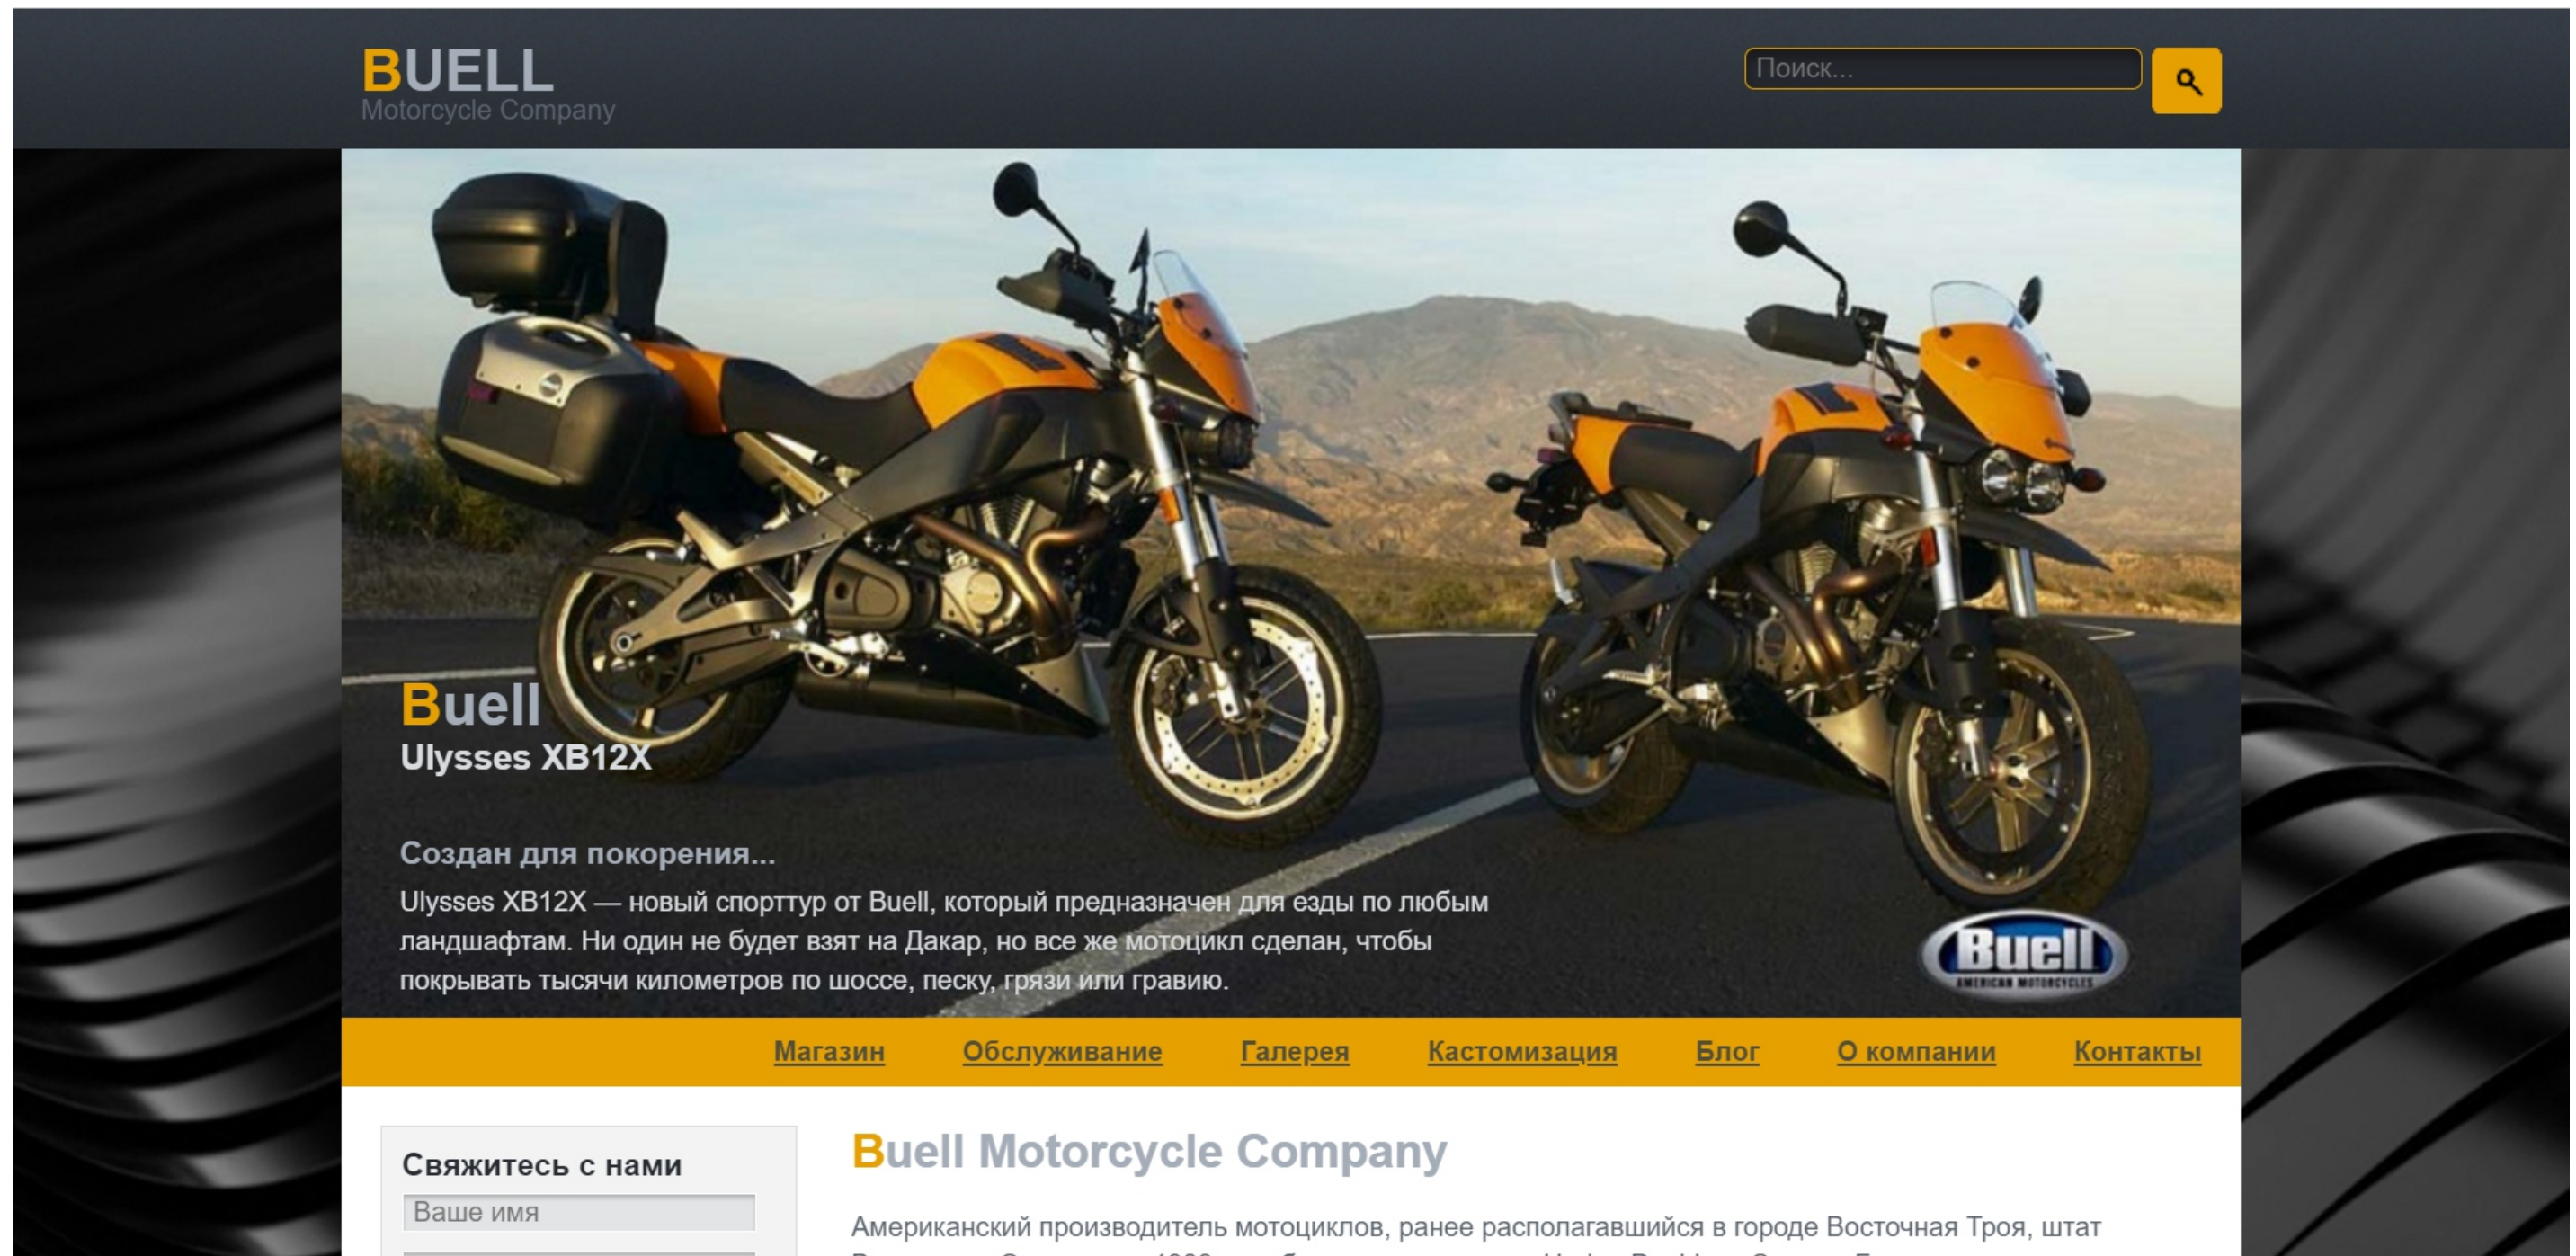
BUELL
Motorcycle Company

Поиск...

Buell
Ulysses XB12X

Создан для покорения...
Ulysses XB12X — новый спорттур от Buell, который предназначен для езды по любым ландшафтам. Ни один не будет взят на Дакар, но все же мотоцикл сделан, чтобы покрывать тысячи километров по шоссе, песку, грязи или гравию.

Buell
AMERICAN MOTORCYCLES

Магазин Обслуживание Галерея Кастомизация Блог О компании Контакты

Свяжитесь с нами
Ваше имя

Buell Motorcycle Company

Американский производитель мотоциклов, ранее располагавшийся в городе Восточная Троя, штат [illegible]